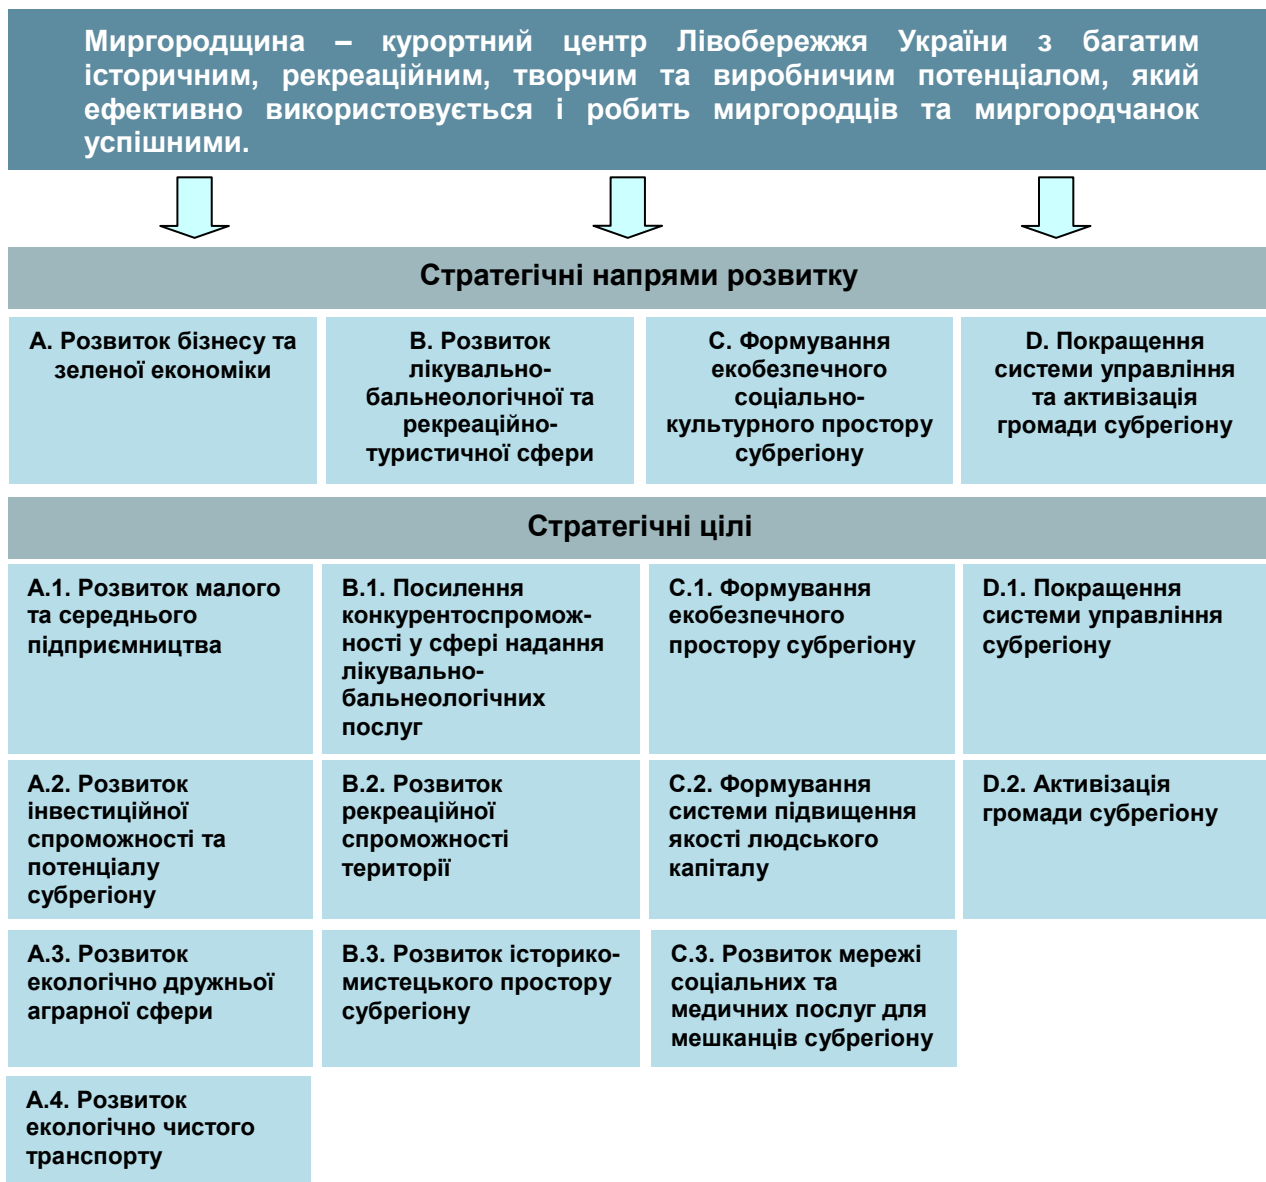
Миргородщина – курортний центр Лівобережжя України з багатим історичним, рекреаційним, творчим та виробничим потенціалом, який ефективно використовується і робить миргородців та миргородчанок успішними.

Стратегічні напрями розвитку

| A. Розвиток бізнесу та зеленої економіки | B. Розвиток лікувально-бальнеологічної та рекреаційно-туристичної сфери | C. Формування екобезпечного соціально-культурного простору субрегіону | D. Покращення системи управління та активізація громади субрегіону |
|---|---|---|---|

Стратегічні цілі

| A.1. Розвиток малого та середнього підприємництва | B.1. Посилення конкурентоспроможності у сфері надання лікувально-бальнеологічних послуг | C.1. Формування екобезпечного простору субрегіону | D.1. Покращення системи управління субрегіону |
|---|---|---|---|
| A.2. Розвиток інвестиційної спроможності та потенціалу субрегіону | B.2. Розвиток рекреаційної спроможності території | C.2. Формування системи підвищення якості людського капіталу | D.2. Активізація громади субрегіону |
| A.3. Розвиток екологічно дружньої аграрної сфери | B.3. Розвиток історико-мистецького простору субрегіону | C.3. Розвиток мережі соціальних та медичних послуг для мешканців субрегіону | |
| A.4. Розвиток екологічно чистого транспорту | | | |